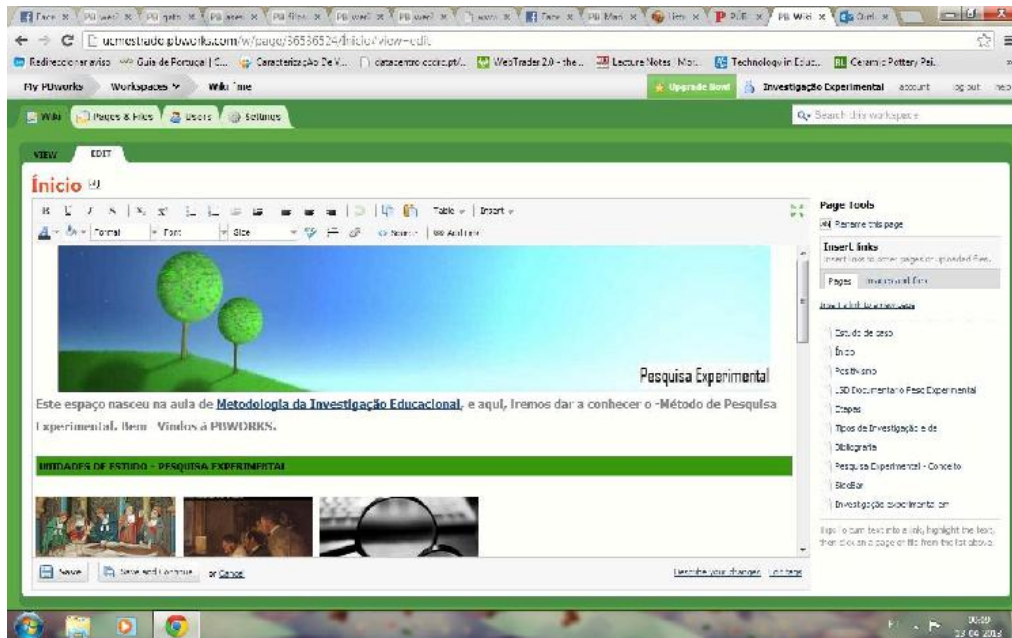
ucmestrado.pbworks.com/w/page/36536524/Inicio/view-edit

Redireccionar aviso | Guia de Portugal | C... | Caracterização De V... | cetacentro.ccdrc.pt/... | WebTrader 2.0 - the... | Lecture Notes | Mor... | Technology in Educ... | Ceramic Pottery Pai...

My PBworks | Workspaces | Wiki Time | Upgrade Now | Investigação Experimental | account | log out | help

Wiki | Pages & Files | Users | Settings

Search this workspace

VIEW | EDIT

Início

Table | Insert
Format | Font | Size | Source | Add link

Pesquisa Experimental

Este espaço nasceu na aula de Metodologia da Investigação Educacional, e aqui, iremos dar a conhecer o -Método de Pesquisa Experimental. Bem Vindos à PBWORKS.

UNIDADES DE ESTUDO - PESQUISA EXPERIMENTAL

Save | Save and Continue | or Cancel

Describe your changes | Edit tags

Page Tools
Rename this page

Insert links
Insert links to other pages or uploaded files.
Pages | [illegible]
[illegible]
Estudo de caso
Início
Positivismo
LSD Documentario Pesq Experimental
Etapas
Tipos de Investigação e de
Bibliografia
Pesquisa Experimental - Conceito
SideBar
Investigação experimental em

Tip: To turn text into a link, highlight the text, then click on a page or file from the list above.

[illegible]
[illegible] 04 2013